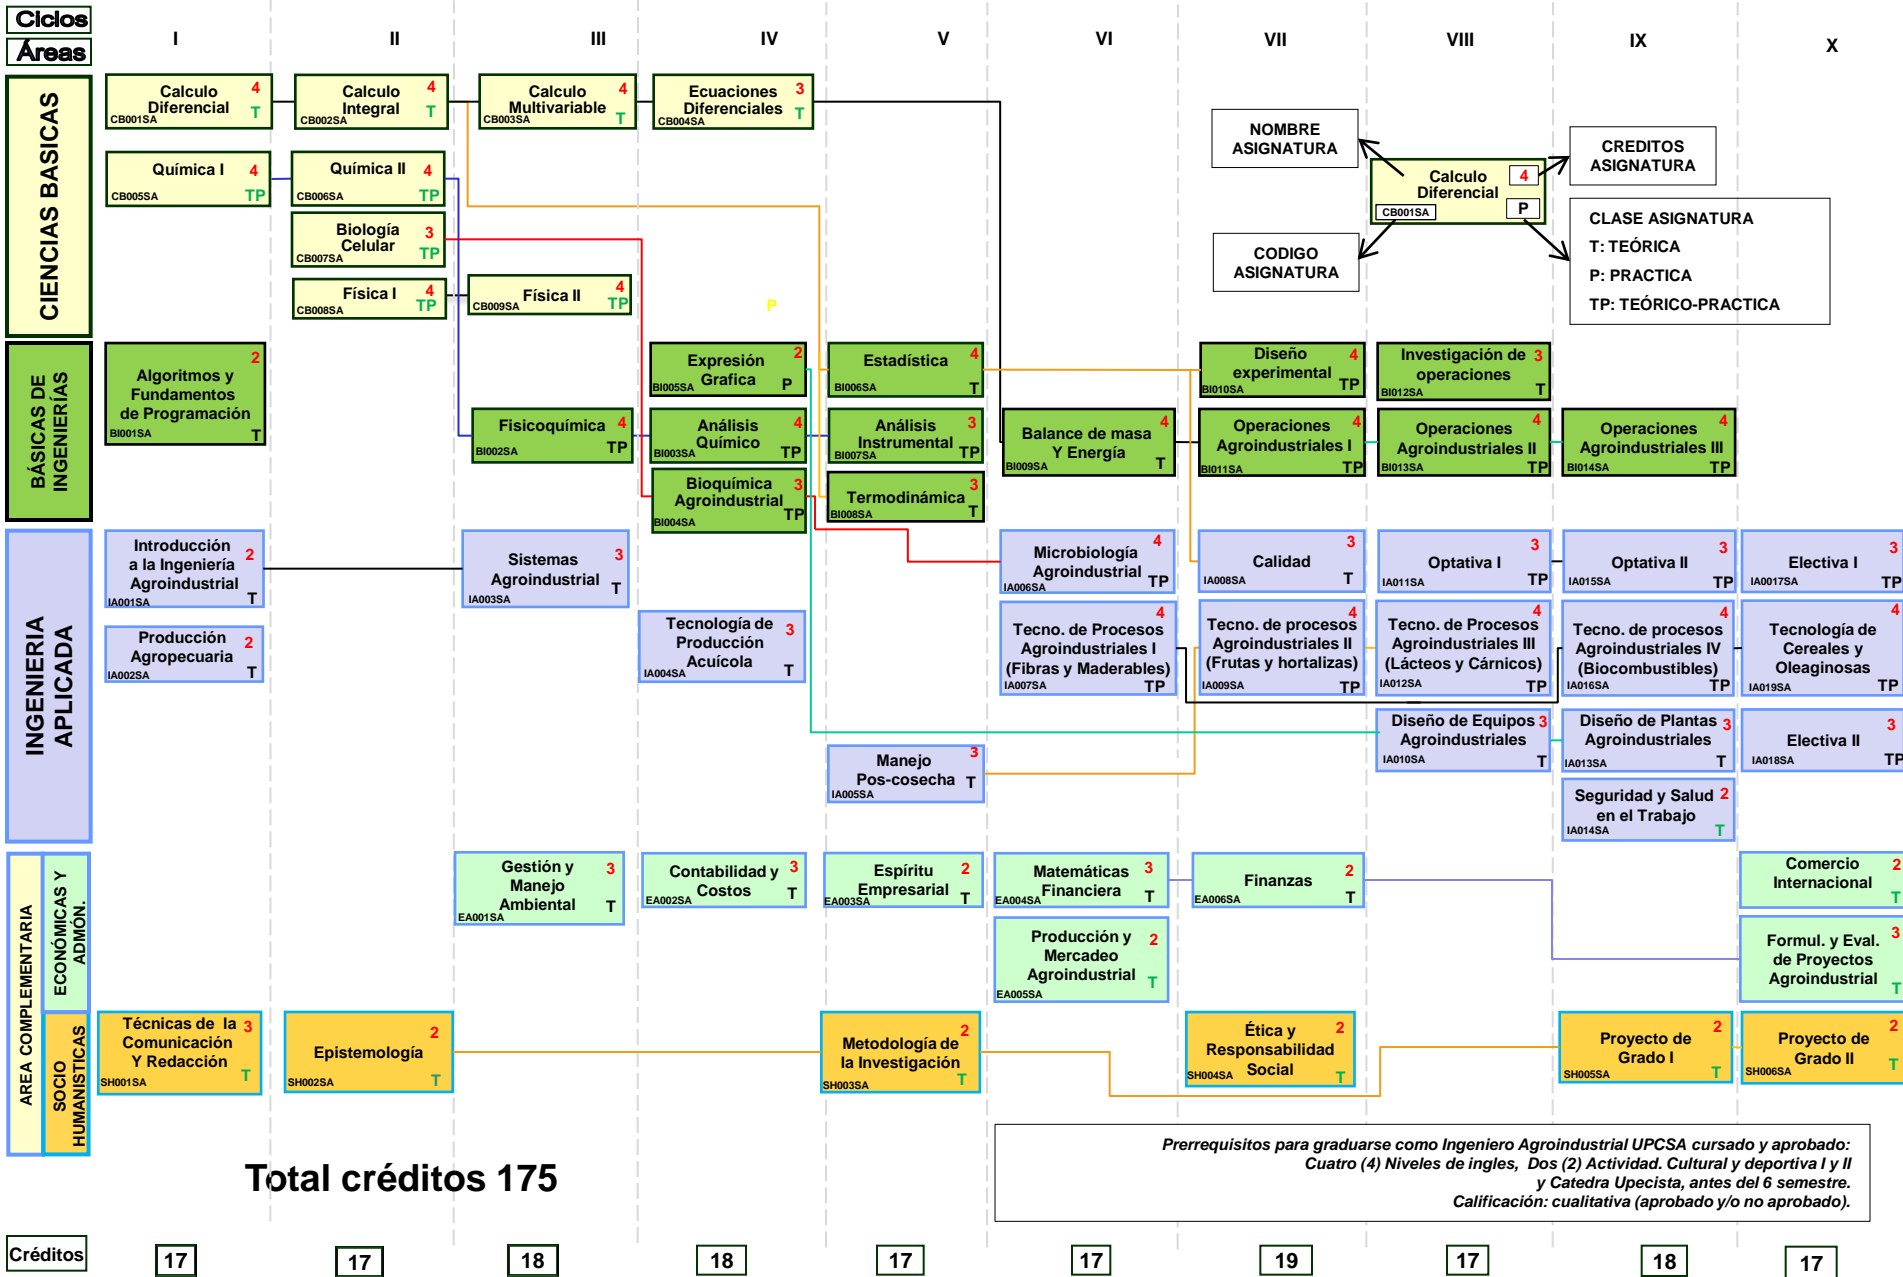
Ciclos
Áreas

I II III IV V VI VII VIII IX X

CIENCIAS BASICAS

Calculo Diferencial 4 CB001SA T
Calculo Integral 4 CB002SA T
Calculo Multivariable 4 CB003SA T
Ecuaciones Diferenciales 3 CB004SA T

Química I 4 CB005SA TP
Química II 4 CB006SA TP
Biología Celular 3 CB007SA TP
Física I 4 CB008SA TP
Física II 4 CB009SA TP

NOMBRE ASIGNATURA
Calculo Diferencial 4 CB001SA P
CREDITOS ASIGNATURA
CODIGO ASIGNATURA
CLASE ASIGNATURA
T: TEÓRICA
P: PRACTICA
TP: TEÓRICO-PRACTICA

P

BÁSICAS DE INGENIERÍAS

Algoritmos y Fundamentos de Programación 2 BI001SA T
Expresión Grafica 2 BI005SA P
Estadística 4 BI006SA T
Diseño experimental 4 BI010SA TP
Investigación de operaciones 3 BI012SA T
Fisicoquímica 4 BI002SA TP
Análisis Químico 4 BI003SA TP
Análisis Instrumental 3 BI007SA TP
Balance de masa Y Energía 4 BI009SA T
Operaciones Agroindustriales I 4 BI011SA TP
Operaciones Agroindustriales II 4 BI013SA TP
Operaciones Agroindustriales III 4 BI014SA TP
Bioquímica Agroindustrial 3 BI004SA TP
Termodinámica 3 BI008SA T

INGENIERIA APLICADA

Introducción a la Ingeniería Agroindustrial 2 IA001SA T
Sistemas Agroindustrial 3 IA003SA T
Microbiología Agroindustrial 4 IA006SA TP
Calidad 3 IA008SA T
Optativa I 3 IA011SA TP
Optativa II 3 IA015SA TP
Electiva I 3 IA0017SA TP
Producción Agropecuaria 2 IA002SA T
Tecnología de Producción Acuícola 3 IA004SA T
Tecno. de Procesos Agroindustriales I (Fibras y Maderables) 4 IA007SA TP
Tecno. de procesos Agroindustriales II (Frutas y hortalizas) 4 IA009SA TP
Tecno. de Procesos Agroindustriales III (Lácteos y Cárnicos) 4 IA012SA TP
Tecno. de procesos Agroindustriales IV (Biocombustibles) 4 IA016SA TP
Tecnología de Cereales y Oleaginosas 4 IA019SA TP
Diseño de Equipos Agroindustriales 3 IA010SA T
Diseño de Plantas Agroindustriales 3 IA013SA T
Electiva II 3 IA018SA TP
Manejo Pos-cosecha 3 IA005SA T
Seguridad y Salud en el Trabajo 2 IA014SA T

AREA COMPLEMENTARIA
ECONÓMICAS Y ADMON.

Gestión y Manejo Ambiental 3 EA001SA T
Contabilidad y Costos 3 EA002SA T
Espíritu Empresarial 2 EA003SA T
Matemáticas Financiera 3 EA004SA T
Finanzas 2 EA006SA T
Comercio Internacional 2 T
Producción y Mercadeo Agroindustrial 2 EA005SA T
Formul. y Eval. de Proyectos Agroindustrial 3 T

SOCIO HUMANISTICAS

Técnicas de la Comunicación Y Redacción 3 SH001SA T
Epistemología 2 SH002SA T
Metodología de la Investigación 2 SH003SA T
Ética y Responsabilidad Social 2 SH004SA T
Proyecto de Grado I 2 SH005SA T
Proyecto de Grado II 2 SH006SA T

Total créditos 175

Prerrequisitos para graduarse como Ingeniero Agroindustrial UPCSA cursado y aprobado: Cuatro (4) Niveles de ingles, Dos (2) Actividad. Cultural y deportiva I y II y Catedra Upecista, antes del 6 semestre. Calificación: cualitativa (aprobado y/o no aprobado).

Créditos 17 17 18 18 17 17 19 17 18 17